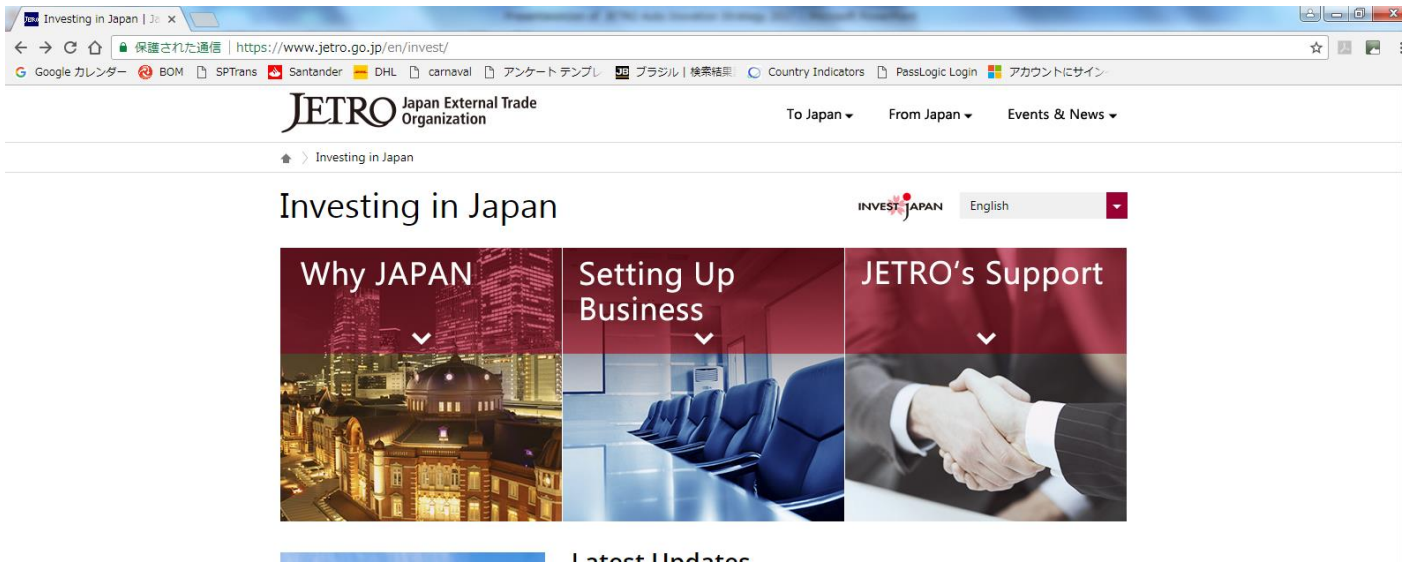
Investing in Japan | Ja ×

保護された通信 | https://www.jetro.go.jp/en/invest/

Google カレンダー BOM SPTrans Santander DHL carnaval アンケート テンプレ ブラジル | 検索結果 Country Indicators PassLogic Login アカウントにサイン

JETRO Japan External Trade Organization

To Japan From Japan Events & News

Investing in Japan

Investing in Japan

INVEST JAPAN English

Why JAPAN

Setting Up Business

JETRO's Support

Latest Updates